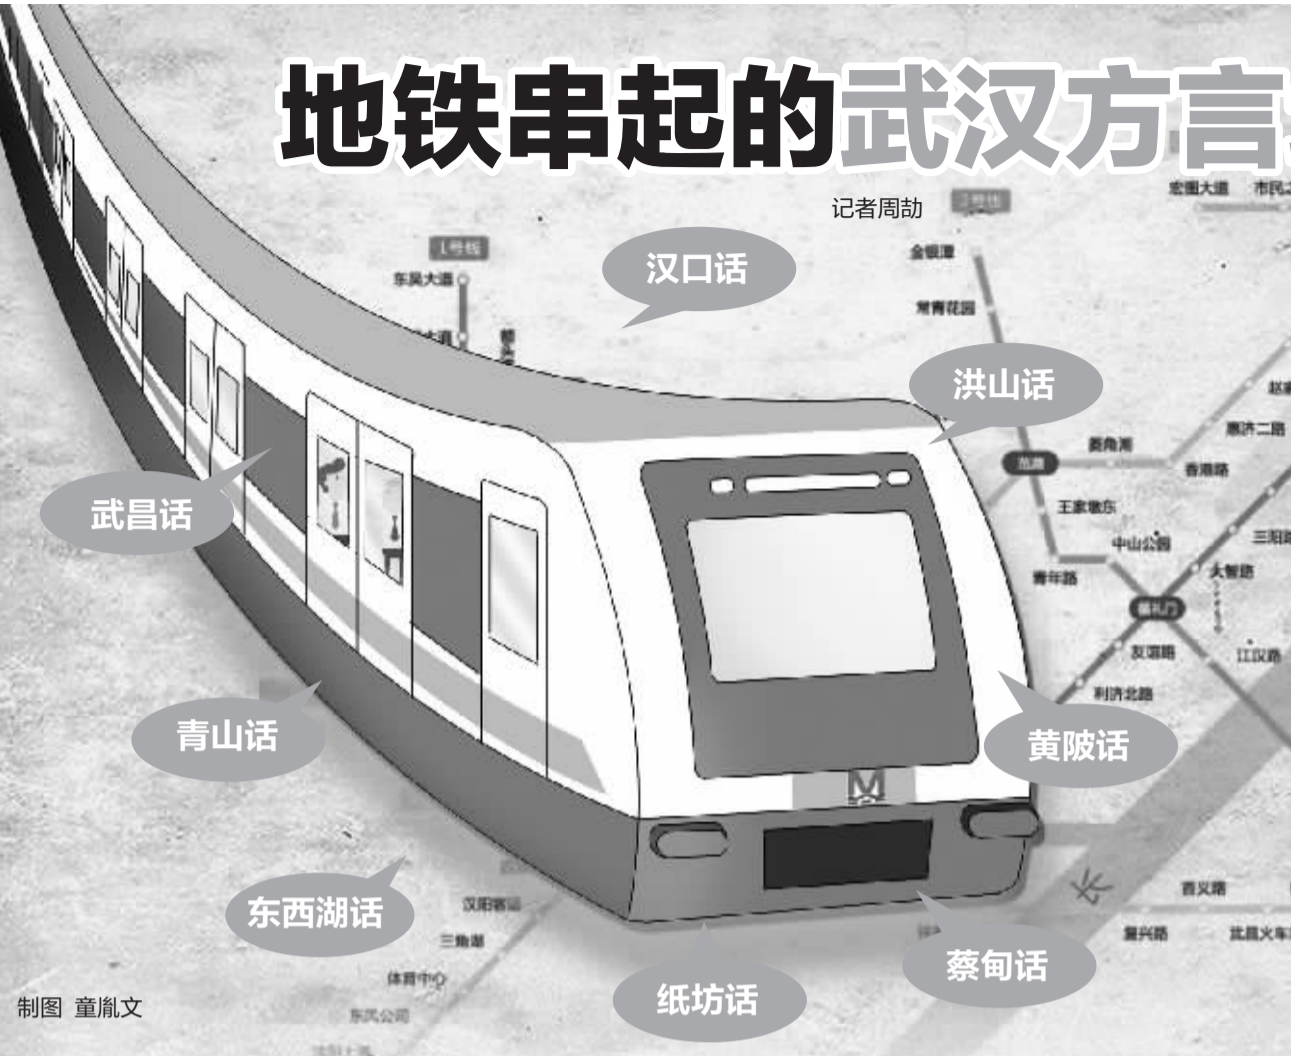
地铁串起的武汉方言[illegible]

记者周劼

汉口话

洪山话

武昌话

青山话

黄陂话

东西湖话

纸坊话

蔡甸话

制图 童胤文

1号线
东吴大道
2号线
金银潭
常青花园
宏图大道
市民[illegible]
菱角湖
惠济二路
香港路
王家墩东
中山公园
三阳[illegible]
青年路
大智路
循礼门
友谊路
江汉路
利济北路
长
西关路
复兴路
武昌火车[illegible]
汉阳客运
三角湖
体育中心
东风公司